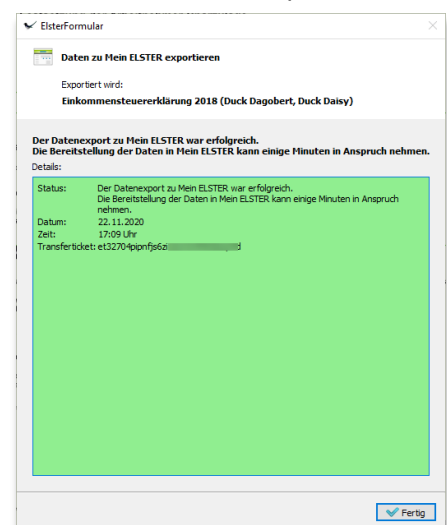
ElsterFormular

Daten zu Mein ELSTER exportieren

Exportiert wird:

Einkommensteuererklärung 2018 (Duck Dagobert, Duck Daisy)

Der Datenexport zu Mein ELSTER war erfolgreich.
Die Bereitstellung der Daten in Mein ELSTER kann einige Minuten in Anspruch nehmen.

Details:

| | |
|---|---|
| Status: | Der Datenexport zu Mein ELSTER war erfolgreich. Die Bereitstellung der Daten in Mein ELSTER kann einige Minuten in Anspruch nehmen. |
| Datum: | 22.11.2020 |
| Zeit: | 17:09 Uhr |
| Transferticket: | et32704pipnfjs6zi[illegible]d |

Fertig